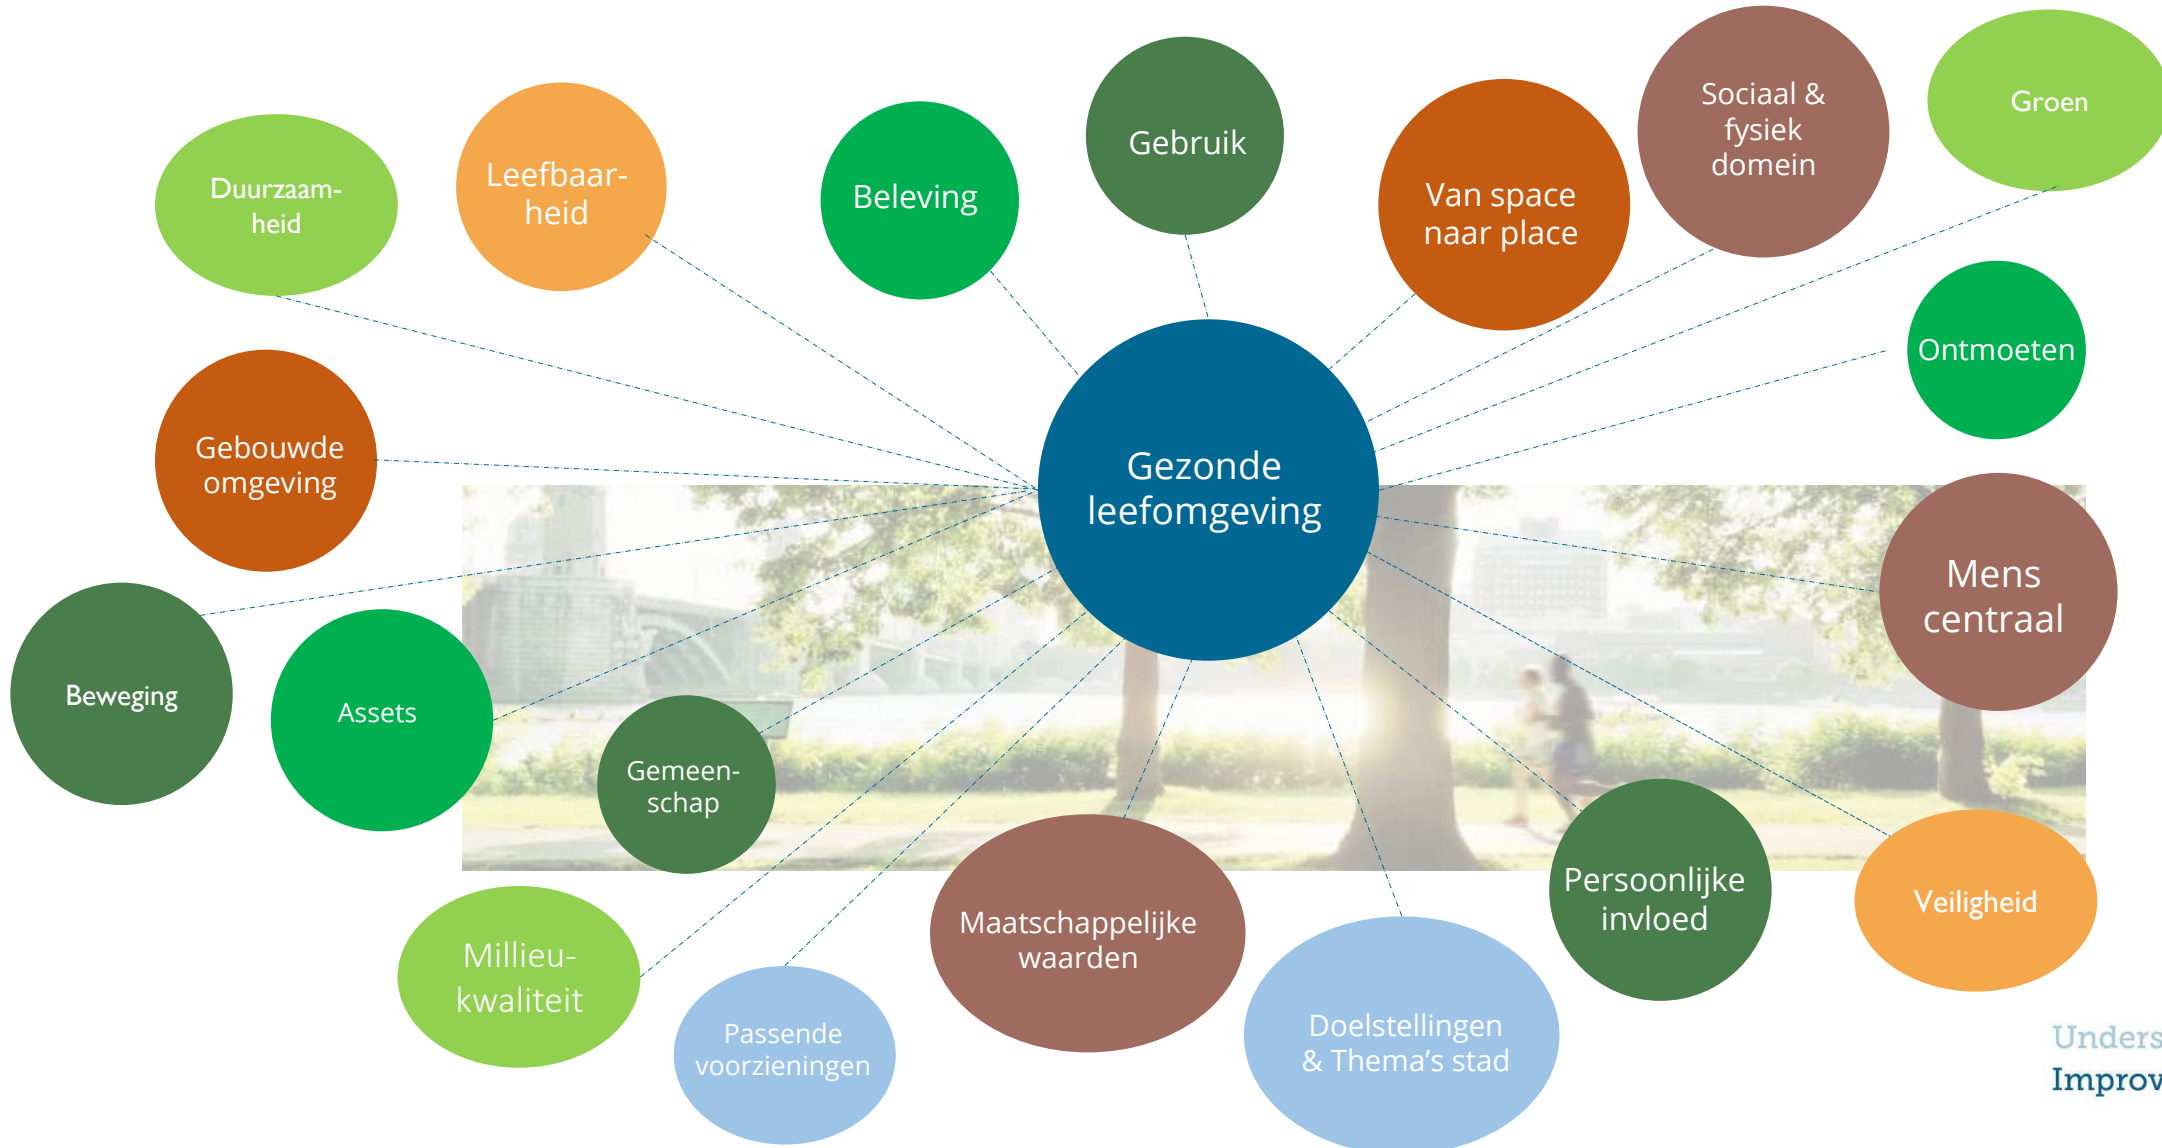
Duurzaamheid

Leefbaarheid

Beleving

Gebruik

Van space naar place

Sociaal & fysiek domein

Groen

Ontmoeten

Gebouwde omgeving

Gezonde leefomgeving

Mens centraal

Beweging

Assets

Gemeenschap

Persoonlijke invloed

Veiligheid

Millieukwaliteit

Passende voorzieningen

Maatschappelijke waarden

Doelstellingen & Thema's stad

Unders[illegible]
Improv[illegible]